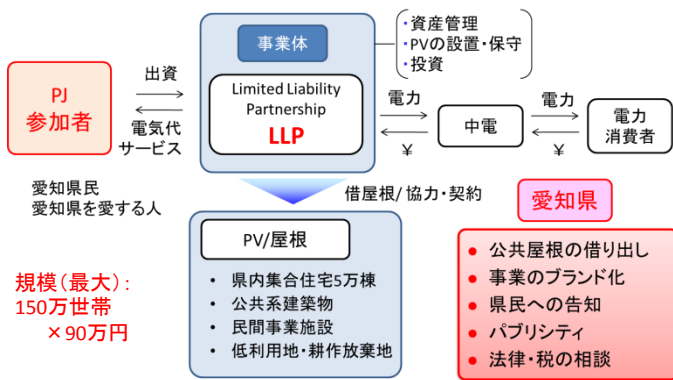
PJ
参加者

出資

電気代
サービス

事業体

Limited Liability Partnership
LLP

・資産管理
・PVの設置・保守
・投資

電力

¥

中電

電力

¥

電力
消費者

愛知県民
愛知県を愛する人

借屋根/ 協力・契約

愛知県

規模(最大):
150万世帯
×90万円

PV/屋根

・ 県内集合住宅5万棟
・ 公共系建築物
・ 民間事業施設
・ 低利用地・耕作放棄地

・ 公共屋根の借り出し
・ 事業のブランド化
・ 県民への告知
・ パブリシティ
・ 法律・税の相談